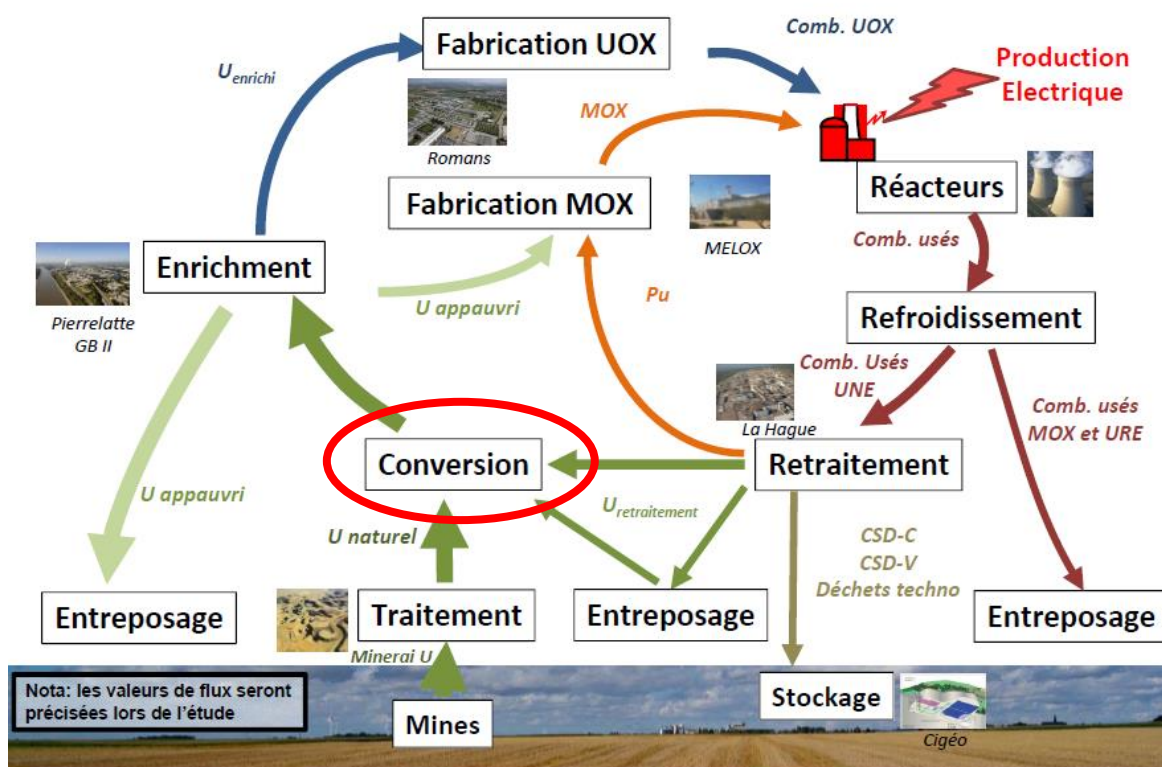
Fabrication UOX

Comb. UOX

Production Electrique

$U_{enrichi}$

Romans

MOX

Fabrication MOX

MELOX

Réacteurs

Comb. usés

Enrichment

Pierrelatte GB II

U appauvri

Pu

Refroidissement

Comb. Usés UNE

La Hague

Comb. usés MOX et URE

Conversion

Retraitement

U appauvri

$U_{retraitement}$

U naturel

CSD-C
CSD-V
Déchets techno

Entreposage

Traitement

Entreposage

Entreposage

Minerai U

Nota: les valeurs de flux seront précisées lors de l'étude

Mines

Stockage

Cigéo